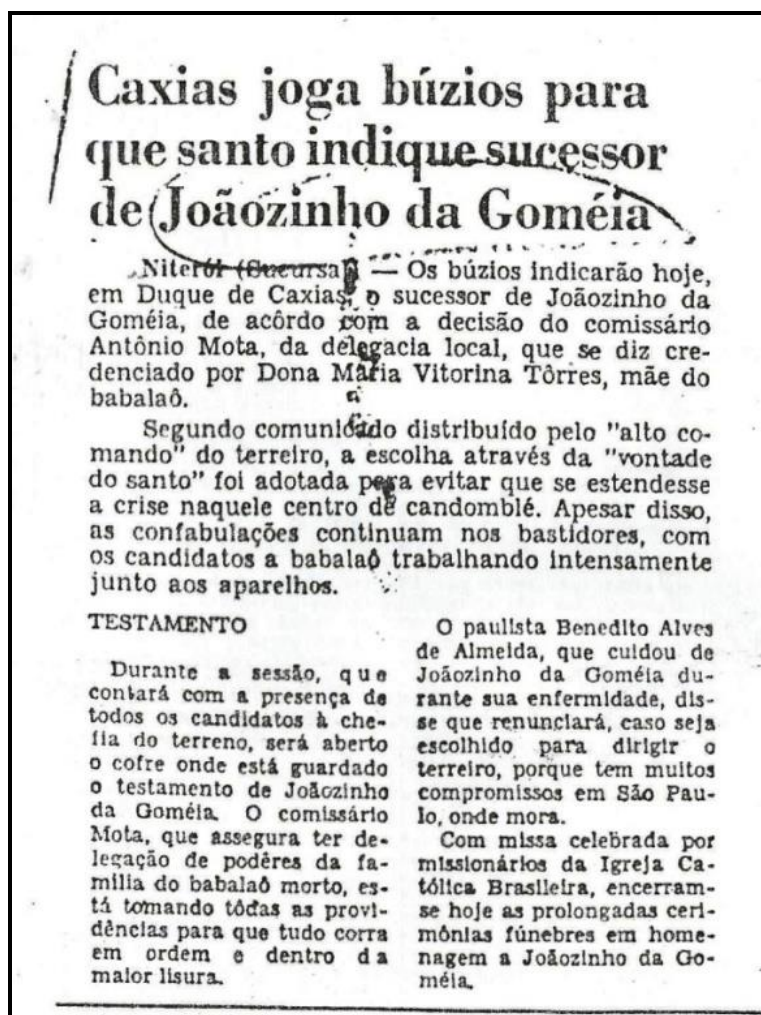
Caxias joga búzios para que santo indique sucessor de Joãozinho da Goméia

Niterói (Sucursal) — Os búzios indicarão hoje, em Duque de Caxias, o sucessor de Joãozinho da Goméia, de acôrdo com a decisão do comissário Antônio Mota, da delegacia local, que se diz credenciado por Dona Maria Vitorina Tôrres, mãe do babalaô.

Segundo comunicado distribuído pelo "alto comando" do terreiro, a escolha através da "vontade do santo" foi adotada para evitar que se estendesse a crise naquele centro de candomblé. Apesar disso, as confabulações continuam nos bastidores, com os candidatos a babalaô trabalhando intensamente junto aos aparelhos.

TESTAMENTO

Durante a sessão, que contará com a presença de todos os candidatos à chefia do terreno, será aberto o cofre onde está guardado o testamento de Joãozinho da Goméia. O comissário Mota, que assegura ter delegação de podêres da família do babalaô morto, está tomando tôdas as providências para que tudo corra em ordem e dentro da maior lisura.

O paulista Benedito Alves de Almeida, que cuidou de Joãozinho da Goméia durante sua enfermidade, disse que renunciará, caso seja escolhido para dirigir o terreiro, porque tem muitos compromissos em São Paulo, onde mora.

Com missa celebrada por missionários da Igreja Católica Brasileira, encerram-se hoje as prolongadas cerimônias fúnebres em homenagem a Joãozinho da Goméia.